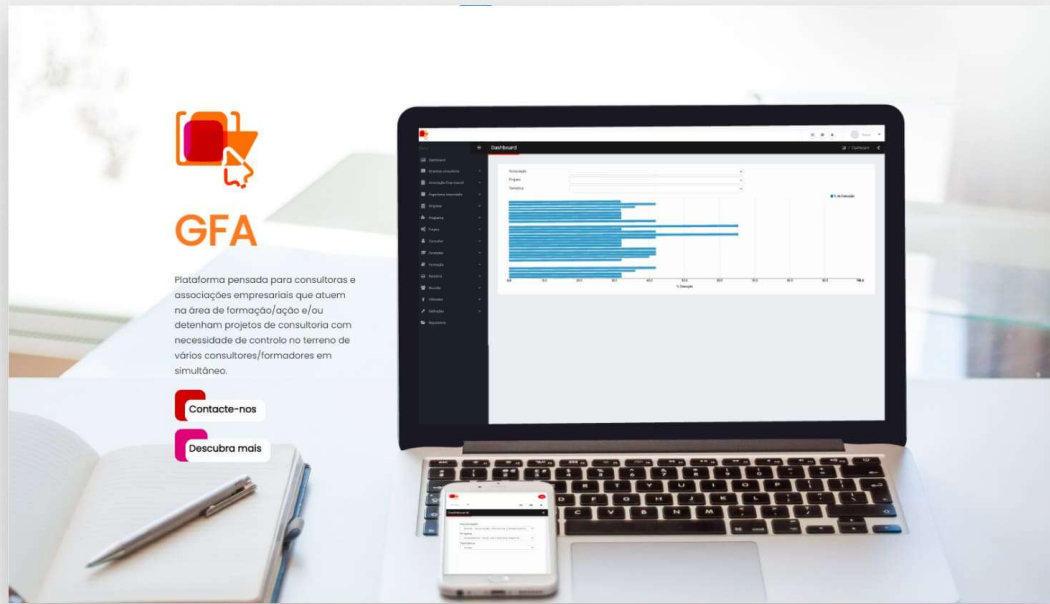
GFA

Plataforma pensada para consultoras e associações empresariais que atuem na área de formação/ação e/ou detenham projetos de consultoria com necessidade de controlo no terreno de vários consultores/formadores em simultâneo.

Contacte-nos

Descubra mais

Dashboard